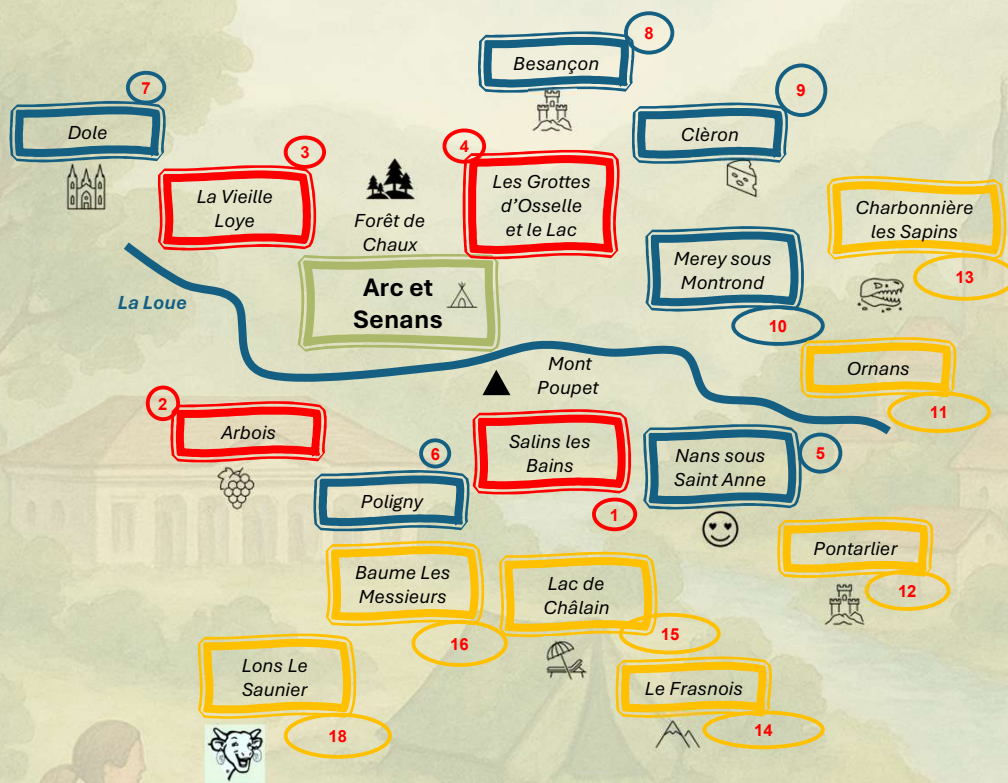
8
Besançon

7
Dole

9
Clèron

3
La Vieille Loye

4
Les Grottes d'Osselle et le Lac

Forêt de Chaux

Charbonnière les Sapins
13

Merey sous Montrond
10

Arc et Senans

La Loue

Mont Poupet

Ornans
11

2
Arbois

6
Poligny

Salins les Bains
1

Nans sous Saint Anne
5

Pontarlier
12

Baume Les Messieurs
16

Lac de Châlain
15

Lons Le Saunier
18

Le Frasnois
14